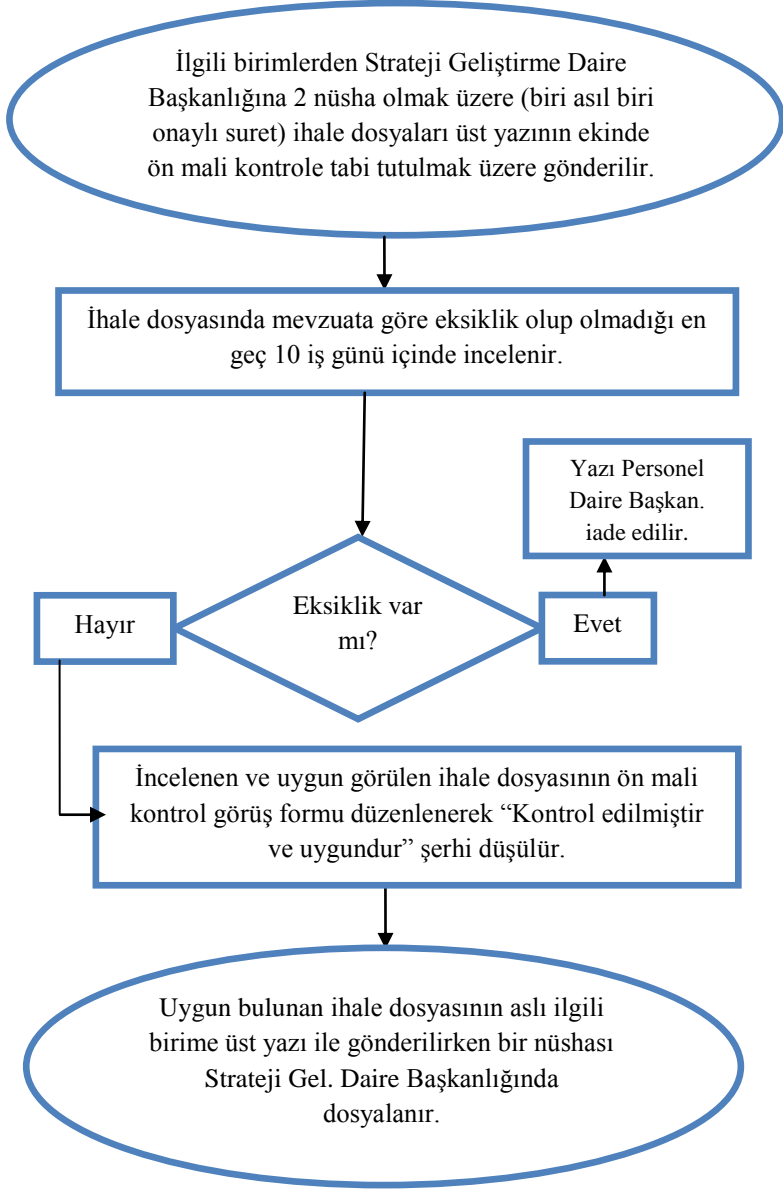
İlgili birimlerden Strateji Geliştirme Daire Başkanlığına 2 nüsha olmak üzere (biri asıl biri onaylı suret) ihale dosyaları üst yazının ekinde ön mali kontrole tabi tutulmak üzere gönderilir.

İhale dosyasında mevzuata göre eksiklik olup olmadığı en geç 10 iş günü içinde incelenir.

Yazı Personel Daire Başkan. iade edilir.

Hayır

Eksiklik var mı?

Evet

İncelenen ve uygun görülen ihale dosyasının ön mali kontrol görüş formu düzenlenerek “Kontrol edilmiştir ve uygundur” şerhi düşülür.

Uygun bulunan ihale dosyasının aslı ilgili birime üst yazı ile gönderilirken bir nüshası Strateji Gel. Daire Başkanlığında dosyalanır.